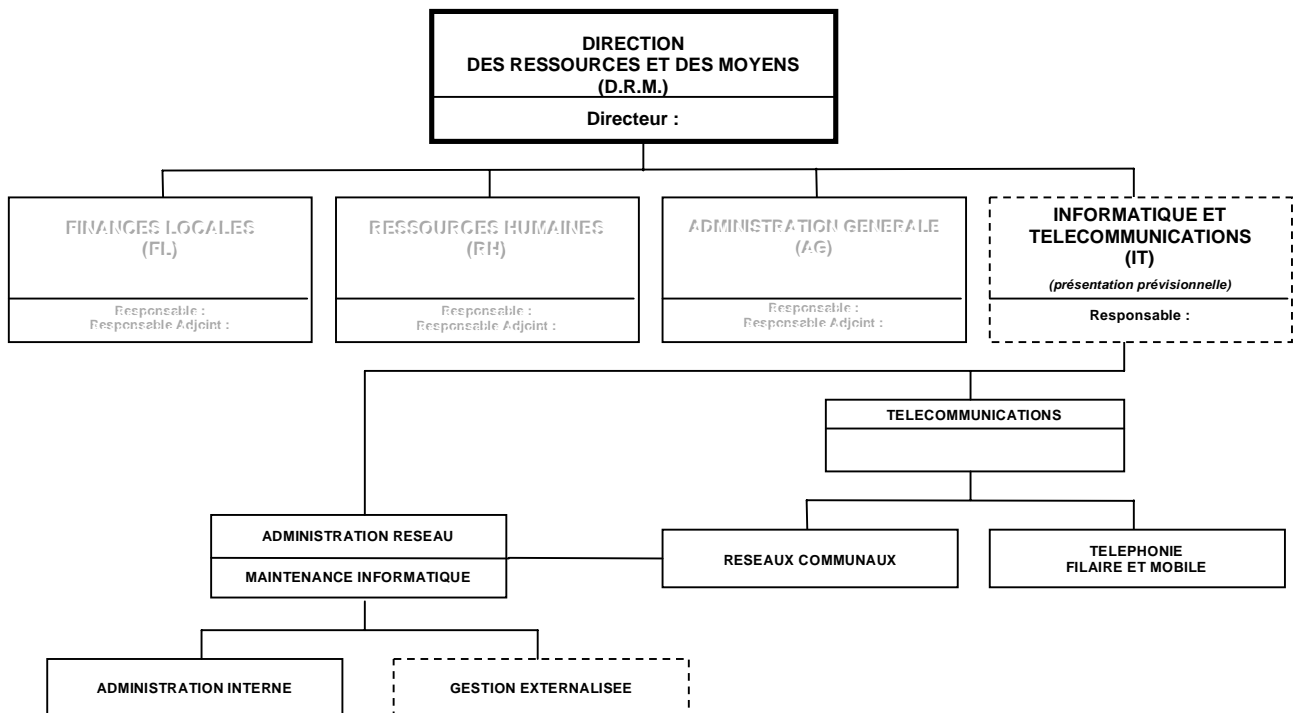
DIRECTION
DES RESSOURCES ET DES MOYENS
(D.R.M.)

Directeur :

FINANCES LOCALES
(FL)

Responsable :
Responsable Adjoint :

RESSOURCES HUMAINES
(RH)

Responsable :
Responsable Adjoint :

ADMINISTRATION GENERALE
(AG)

Responsable :
Responsable Adjoint :

INFORMATIQUE ET TELECOMMUNICATIONS
(IT)

(présentation prévisionnelle)

Responsable :

TELECOMMUNICATIONS

ADMINISTRATION RESEAU

MAINTENANCE INFORMATIQUE

RESEAUX COMMUNAUX

TELEPHONIE
FILAIRE ET MOBILE

ADMINISTRATION INTERNE

GESTION EXTERNALISEE